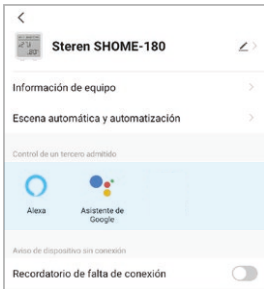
<

Steren SHOME-180

Información de equipo

Escena automática y automatización

Control de un tercero admitido

Alexa

Asistente de Google

Aviso de dispositivo sin conexión

Recordatorio de falta de conexión